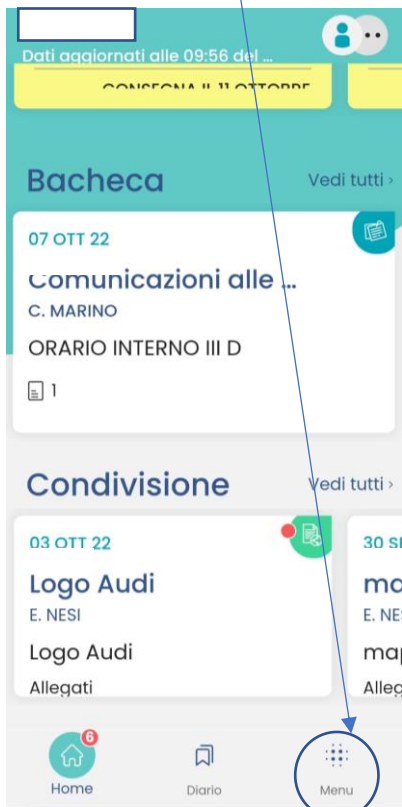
Dati aggiornati alle 09:56 del ...

CONSEGNA IL 11 OTTOBRE

Bacheca

Vedi tutti ›

07 OTT 22

Comunicazioni alle ...

C. MARINO

ORARIO INTERNO III D

1

Condivisione

Vedi tutti ›

03 OTT 22

Logo Audi

E. NESI

Logo Audi

Allegati

30 S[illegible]

ma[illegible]

E. NES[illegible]

map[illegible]

Alleg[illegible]

6

Home

Diario

Menu